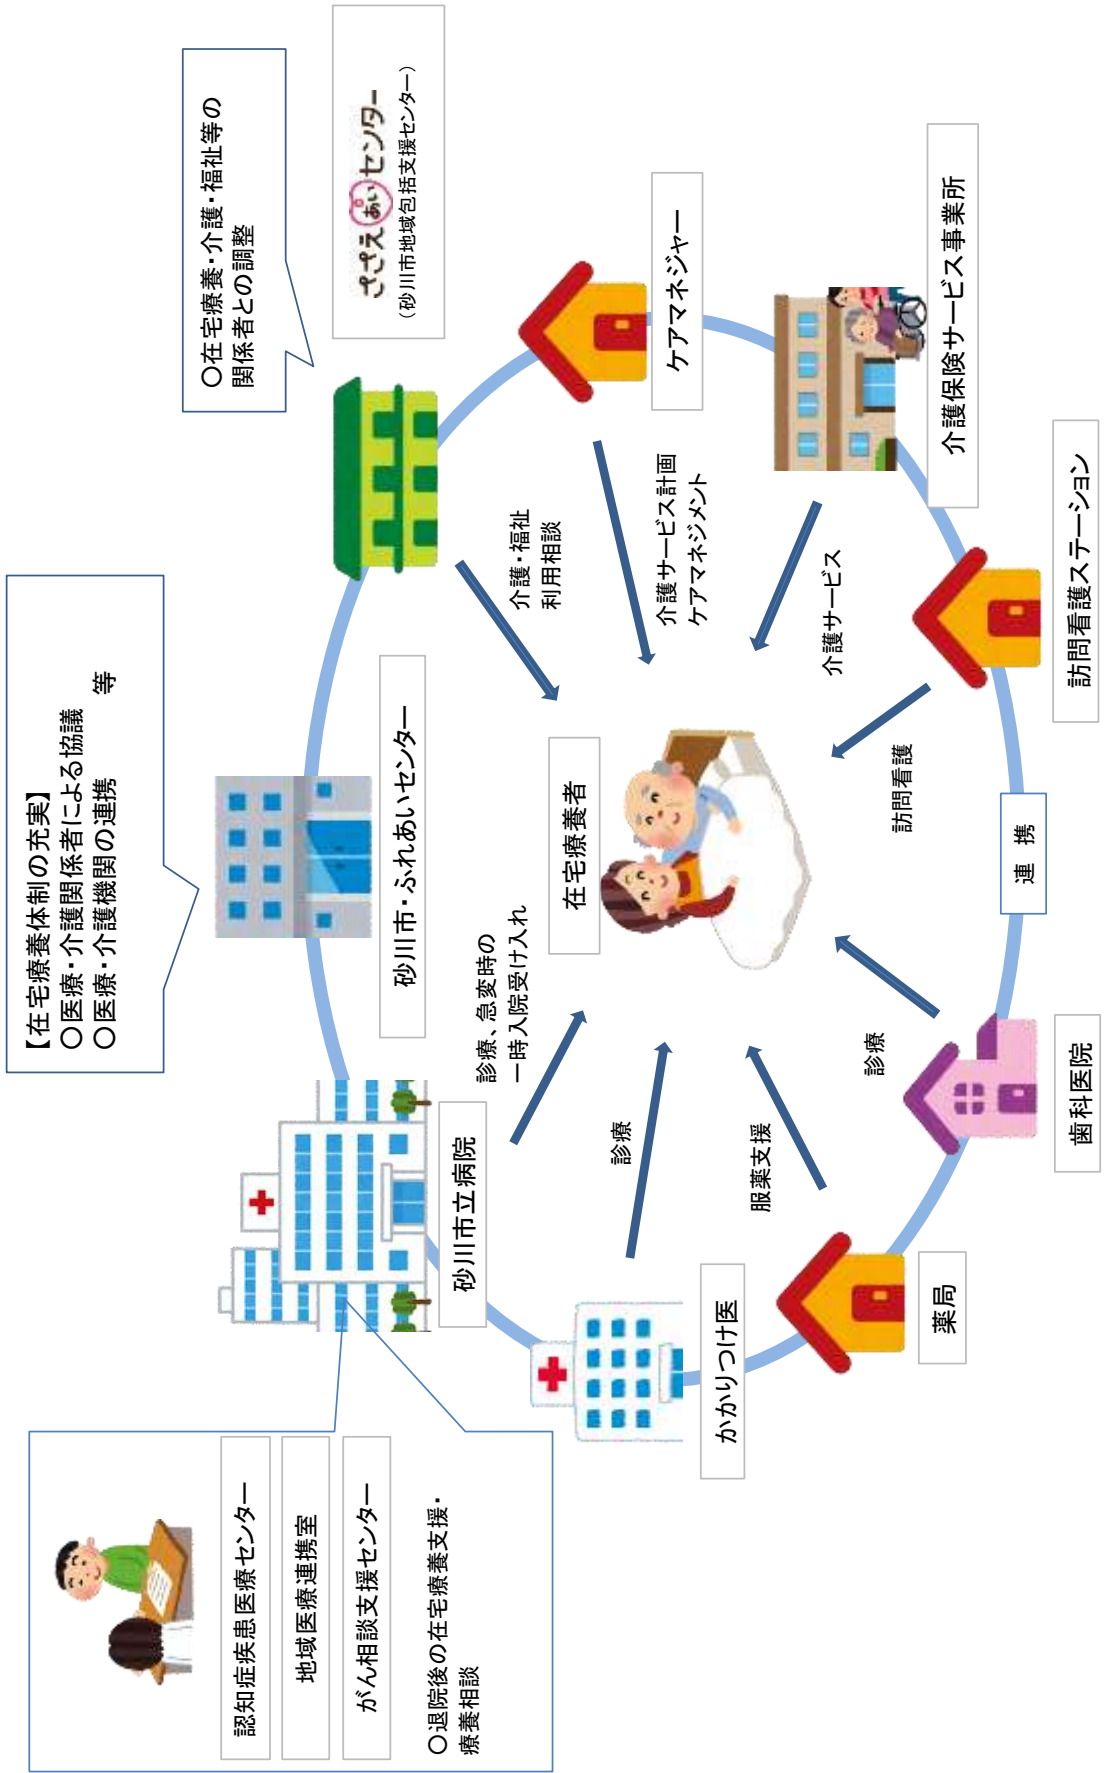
〇在宅療養・介護・福祉等の関係者との調整

ぺぺえあいセンター
（砂川市地域包括支援センター）

ケアマネジャー

介護保険サービス事業所

訪問看護ステーション

【在宅療養体制の充実】
〇医療・介護関係者による協議　等
〇医療・介護機関の連携

砂川市・ふれあいセンター

介護・福祉
利用相談

介護サービス計画
ケアマネジメント

介護サービス

訪問看護

在宅療養者

連　携

診療、急変時の
一時入院受け入れ

診療

服薬支援

診療

歯科医院

砂川市立病院

かかりつけ医

薬局

認知症疾患医療センター

地域医療連携室

がん相談支援センター

〇退院後の在宅療養支援・療養相談